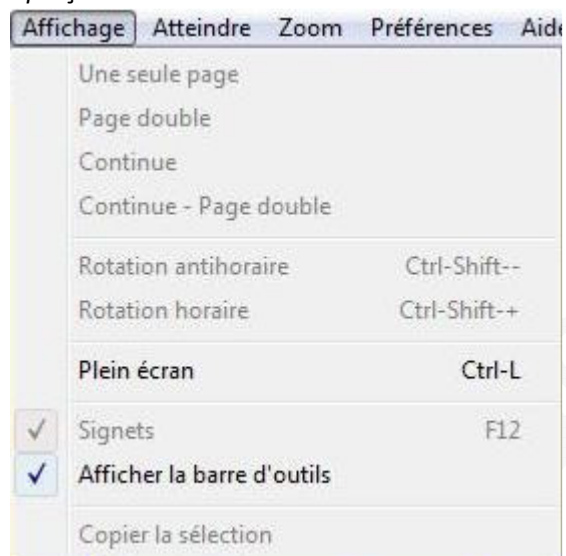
Affichage Atteindre Zoom Préférences Aide

Une seule page
Page double
Continue
Continue - Page double

Rotation antihoraire Ctrl-Shift--
Rotation horaire Ctrl-Shift-+

Plein écran Ctrl-L

✓ Signets F12
✓ Afficher la barre d'outils

Copier la sélection